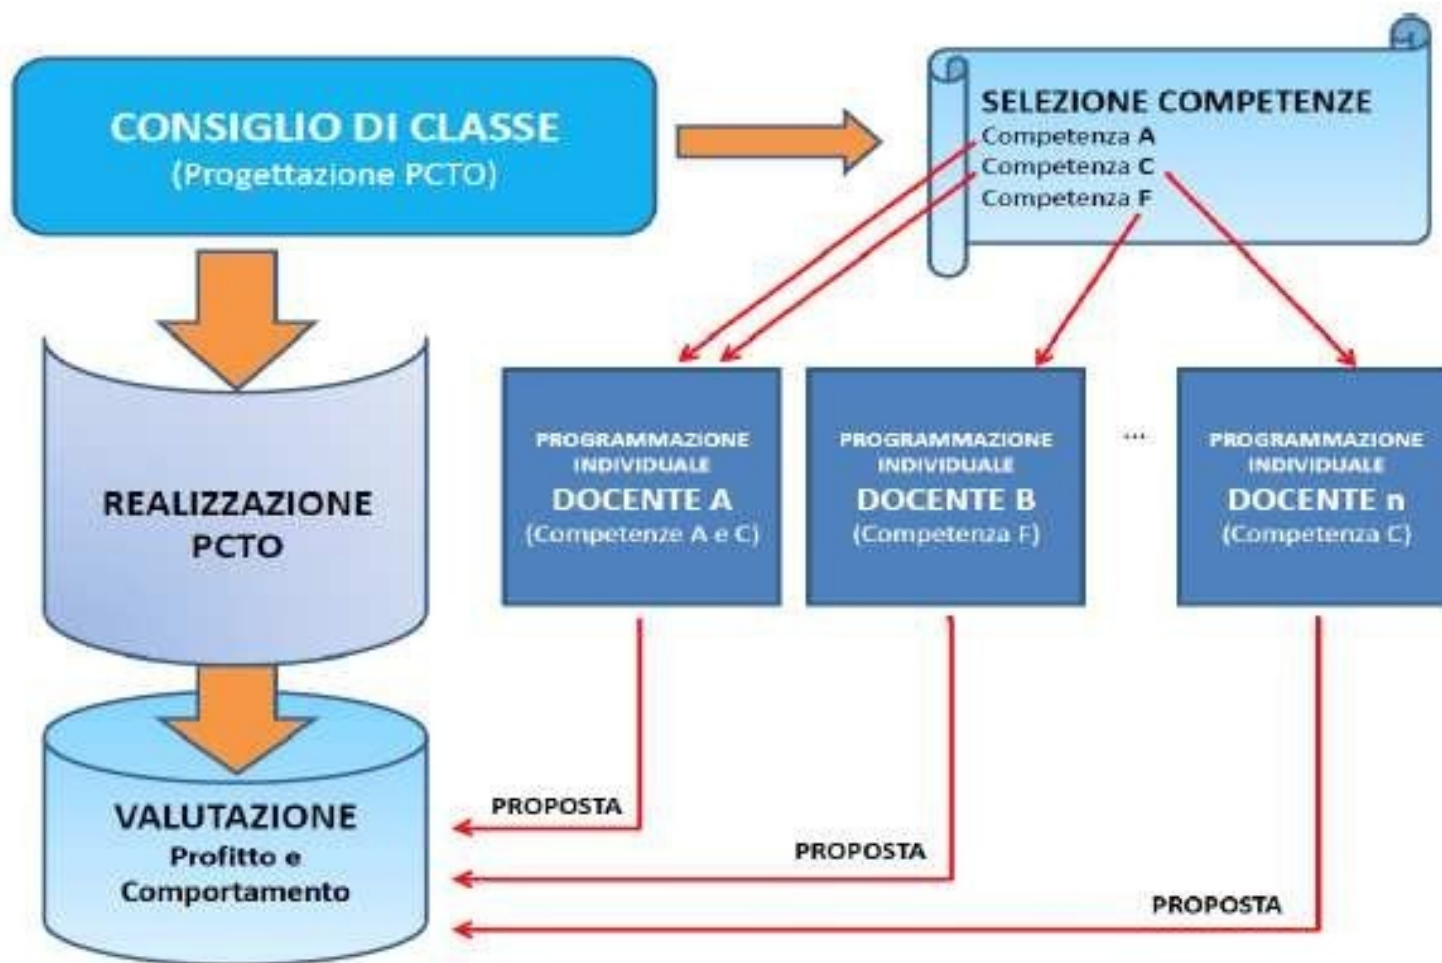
CONSIGLIO DI CLASSE
(Progettazione PCTO)

SELEZIONE COMPETENZE
Competenza A
Competenza C
Competenza F

REALIZZAZIONE PCTO

PROGRAMMAZIONE INDIVIDUALE
DOCENTE A
(Competenze A e C)

PROGRAMMAZIONE INDIVIDUALE
DOCENTE B
(Competenza F)

...

PROGRAMMAZIONE INDIVIDUALE
DOCENTE n
(Competenza C)

VALUTAZIONE
Profitto e Comportamento

PROPOSTA

PROPOSTA

PROPOSTA